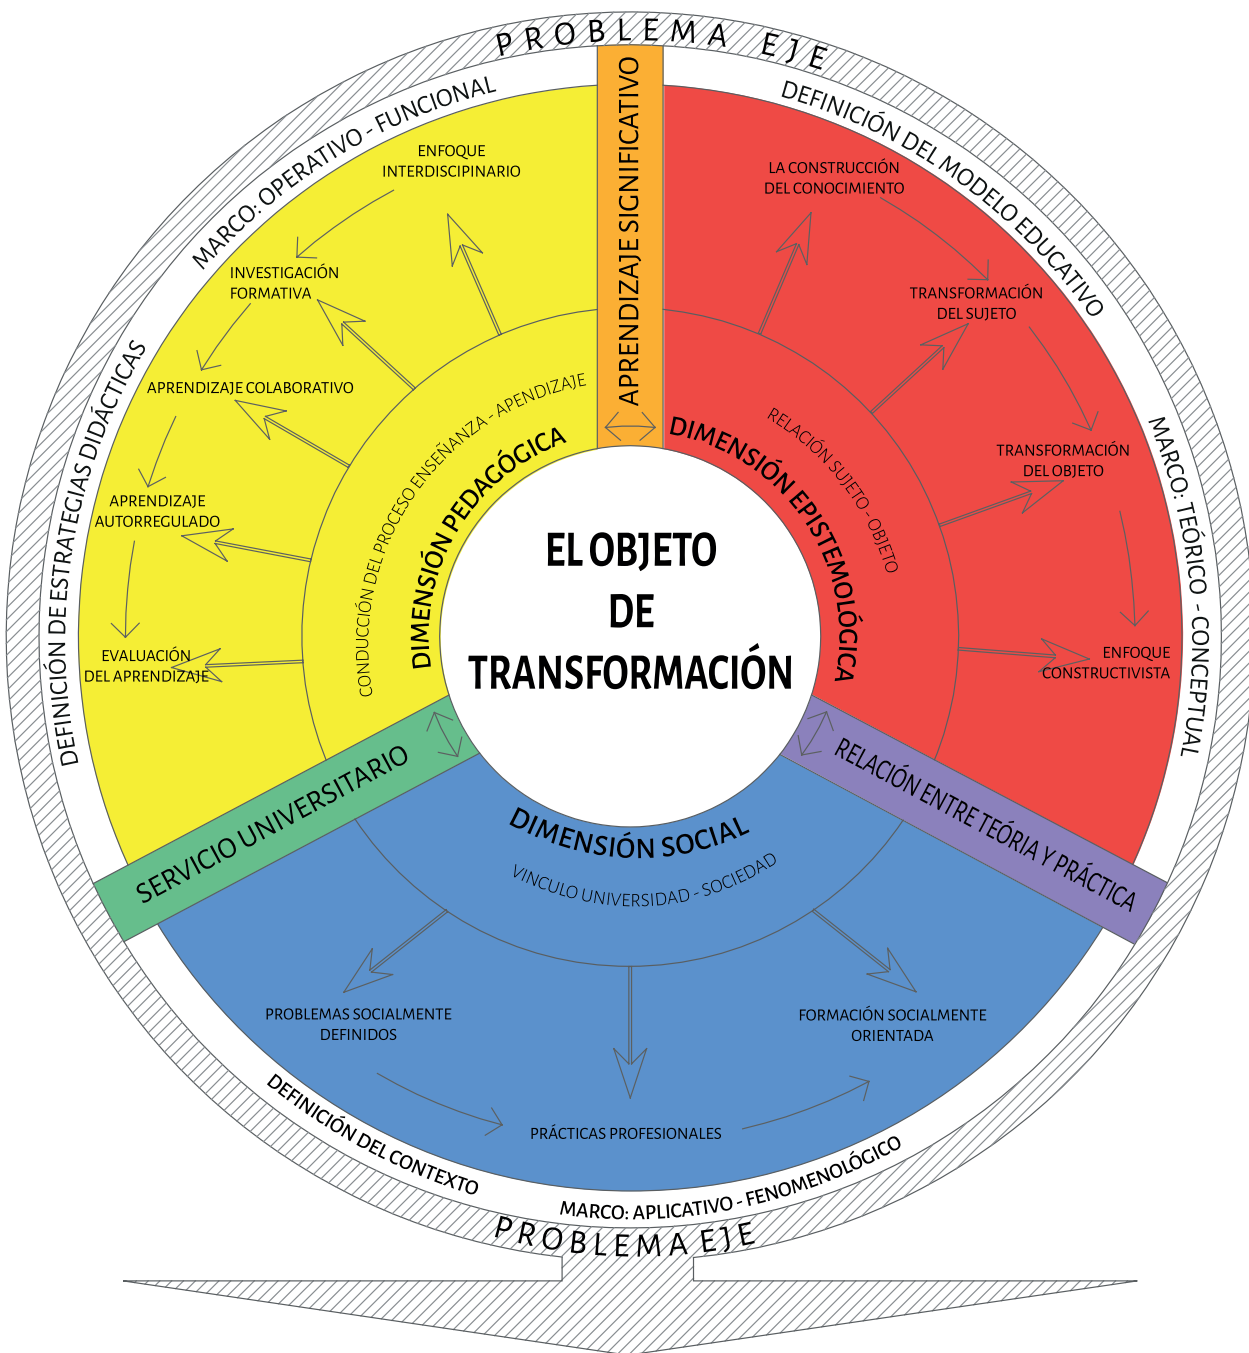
PROBLEMA EJE

MARCO: OPERATIVO - FUNCIONAL

DEFINICIÓN DE ESTRATEGIAS DIDÁCTICAS

ENFOQUE INTERDISCIPINARIO

INVESTIGACIÓN FORMATIVA

APRENDIZAJE COLABORATIVO

APRENDIZAJE AUTORREGULADO

EVALUACIÓN DEL APRENDIZAJE

DIMENSIÓN PEDAGÓGICA

CONDUCCIÓN DEL PROCESO ENSEÑANZA - APENDIZAJE

APRENDIZAJE SIGNIFICATIVO

DEFINICIÓN DEL MODELO EDUCATIVO

MARCO: TEÓRICO - CONCEPTUAL

LA CONSTRUCCIÓN DEL CONOCIMIENTO

TRANSFORMACIÓN DEL SUJETO

TRANSFORMACIÓN DEL OBJETO

ENFOQUE CONSTRUCTIVISTA

DIMENSIÓN EPISTEMOLÓGICA

RELACIÓN SUJETO - OBJETO

EL OBJETO DE TRANSFORMACIÓN

SERVICIO UNIVERSITARIO

RELACIÓN ENTRE TEÓRIA Y PRÁCTICA

DIMENSIÓN SOCIAL

VINCULO UNIVERSIDAD - SOCIEDAD

PROBLEMAS SOCIALMENTE DEFINIDOS

FORMACIÓN SOCIALMENTE ORIENTADA

PRÁCTICAS PROFESIONALES

DEFINICIÓN DEL CONTEXTO

MARCO: APLICATIVO - FENOMENOLÓGICO

PROBLEMA EJE